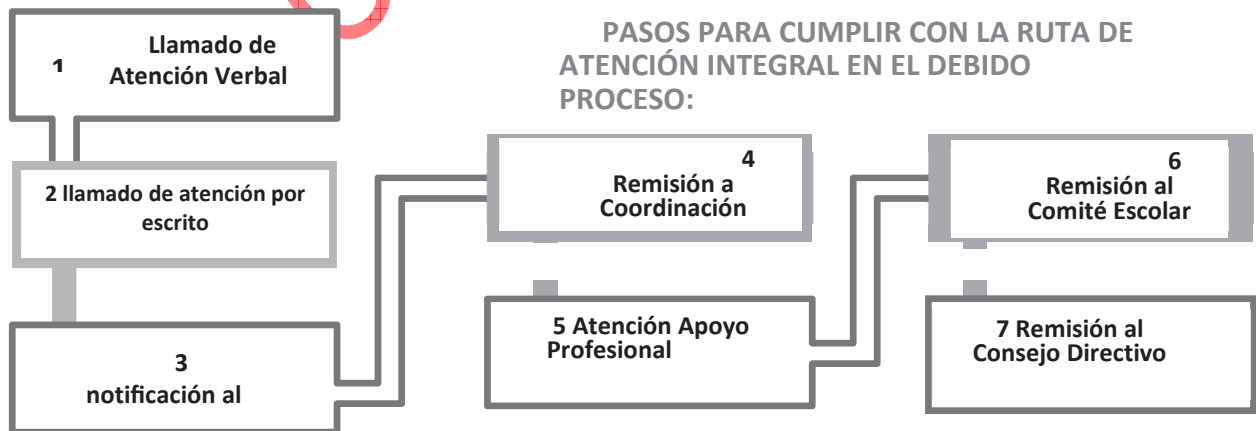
1 Llamado de Atención Verbal

PASOS PARA CUMPLIR CON LA RUTA DE ATENCIÓN INTEGRAL EN EL DEBIDO PROCESO:

2 llamado de atención por escrito

4 Remisión a Coordinación

6 Remisión al Comité Escolar

3 notificación al

5 Atención Apoyo Profesional

7 Remisión al Consejo Directivo